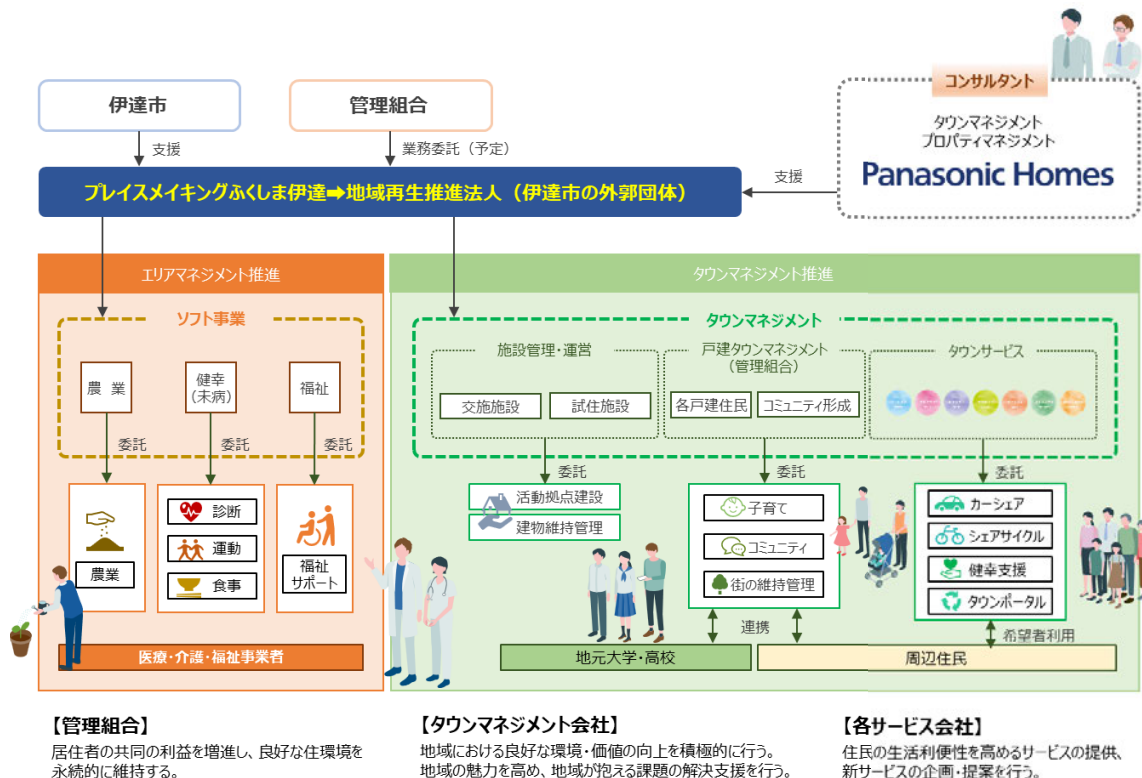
コンサルタント

タウンマネジメント
プロパティマネジメント

Panasonic Homes

伊達市

管理組合

支援

業務委託（予定）

プレイスメイキングふくしま伊達➡地域再生推進法人（伊達市の外郭団体）

支援

エリアマネジメント推進

ソフト事業

農業

健幸
（未病）

福祉

委託

委託

委託

農業

診断

運動

食事

福祉
サポート

医療・介護・福祉事業者

タウンマネジメント推進

タウンマネジメント

施設管理・運営

交施施設

試住施設

戸建タウンマネジメント
（管理組合）

各戸建住民

コミュニティ形成

タウンサービス

委託

活動拠点建設

建物維持管理

委託

子育て

コミュニティ

街の維持管理

委託

カーシェア

シェアサイクル

健幸支援

タウンポータル

連携

希望者利用

地元大学・高校

周辺住民

【管理組合】
居住者の共同の利益を増進し、良好な住環境を永続的に維持する。

【タウンマネジメント会社】
地域における良好な環境・価値の向上を積極的に行う。
地域の魅力を高め、地域が抱える課題の解決支援を行う。

【各サービス会社】
住民の生活利便性を高めるサービスの提供、新サービスの企画・提案を行う。